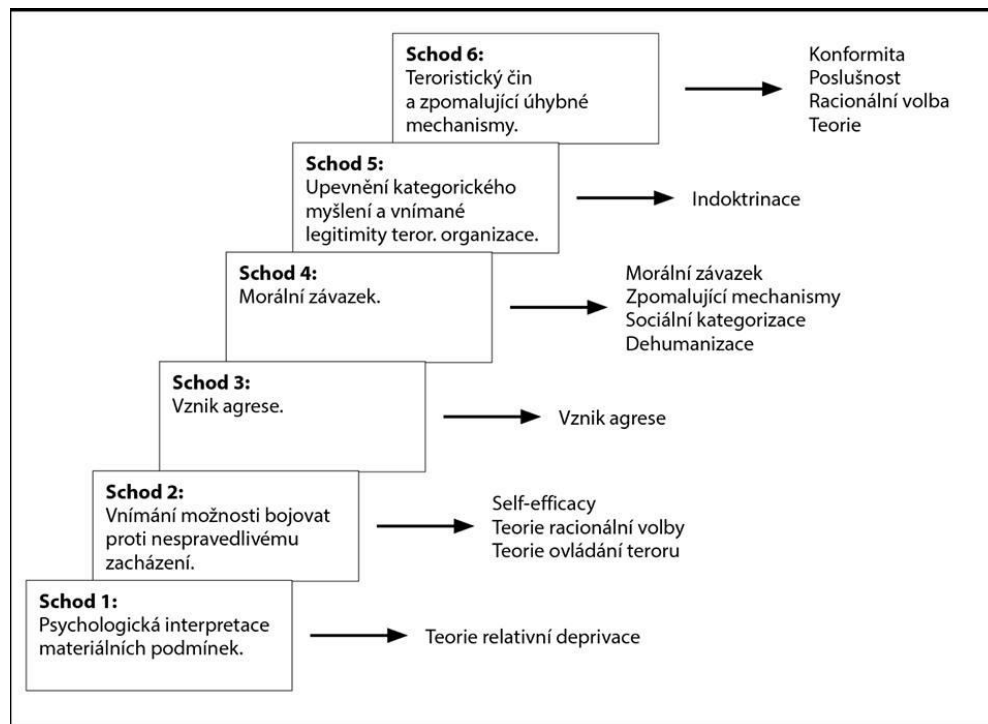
**Schod 6:**
Teroristický čin a zpomalující úhybné mechanismy.

Konformita
Poslušnost
Racionální volba
Teorie

**Schod 5:**
Upevnění kategorického myšlení a vnímané legitimity teror. organizace.

Indoktrinace

**Schod 4:**
Morální závazek.

Morální závazek
Zpomalující mechanismy
Sociální kategorizace
Dehumanizace

**Schod 3:**
Vznik agrese.

Vznik agrese

**Schod 2:**
Vnímání možnosti bojovat proti nespravedlivému zacházení.

Self-efficacy
Teorie racionální volby
Teorie ovládání teroru

**Schod 1:**
Psychologická interpretace materiálních podmínek.

Teorie relativní deprivace